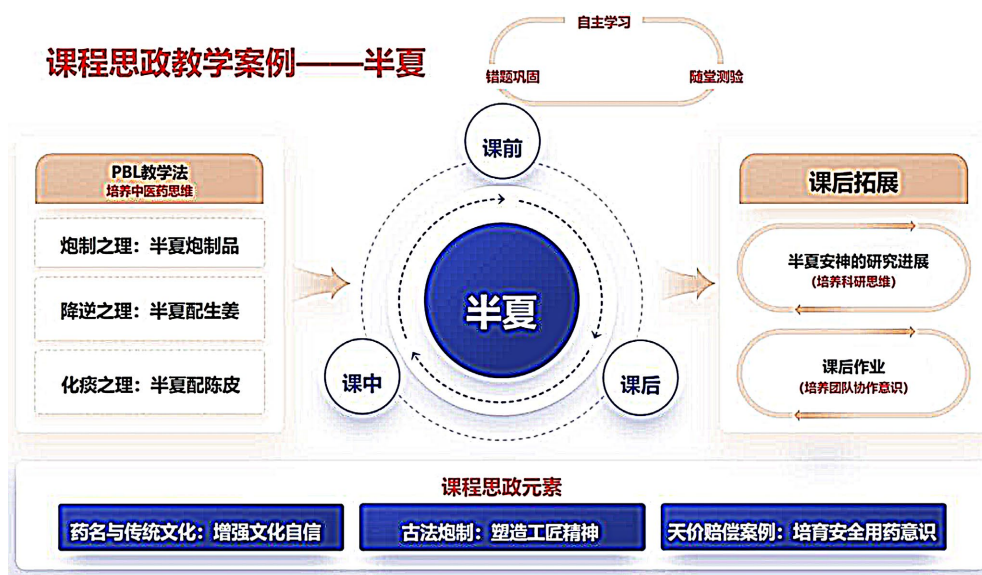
课程思政教学案例——半夏

自主学习

错题巩固

随堂测验

课前

PBL教学法
培养中医药思维

炮制之理：半夏炮制品

降逆之理：半夏配生姜

化痰之理：半夏配陈皮

半夏

课中

课后

课后拓展

半夏安神的研究进展
(培养科研思维)

课后作业
(培养团队协作意识)

课程思政元素

药名与传统文化：增强文化自信

古法炮制：塑造工匠精神

天价赔偿案例：培育安全用药意识